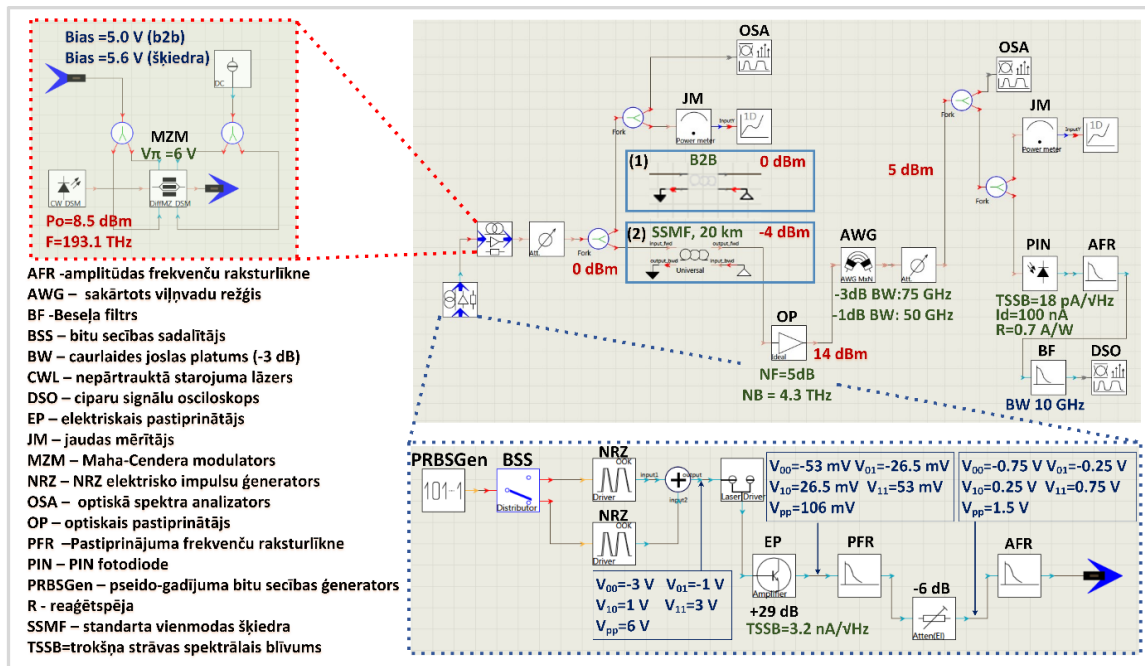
Bias =5.0 V (b2b)
Bias =5.6 V (šķiedra)
DC
MZM
Vπ =6 V
CW DSM
DiffMZ DSM
Po=8.5 dBm
F=193.1 THz

AFR -amplitūdas frekvenču raksturlīkne
AWG – sakārtots viļņvadu režģis
BF -Beseļa filtrs
BSS – bitu secības sadalītājs
BW – caurlaides joslas platums (-3 dB)
CWL – nepārtrauktā starojuma lāzers
DSO – ciparu signālu osciloskops
EP – elektriskais pastiprinātājs
JM – jaudas mērītājs
MZM – Maha-Cendera modulators
NRZ – NRZ elektrisko impulsu ģenerators
OSA – optiskā spektra analizators
OP – optiskais pastiprinātājs
PFR –Pastiprinājuma frekvenču raksturlīkne
PIN – PIN fotodiode
PRBSGen – pseido-gadījuma bitu secības ģenerators
R - reaģētspēja
SSMF – standarta vienmodas šķiedra
TSSB=trokšņa strāvas spektrālais blīvums

OSA
JM
Power meter
Fork
Att
0 dBm
(1) B2B 0 dBm
(2) SSMF, 20 km -4 dBm
Universal
OP
Ideal
14 dBm
NF=5dB
NB = 4.3 THz
AWG
AWG MxN
Att
-3dB BW:75 GHz
-1dB BW: 50 GHz
5 dBm
OSA
JM
Power meter
Fork
PIN
AFR
TSSB=18 pA/√Hz
Id=100 nA
R=0.7 A/W
BF
DSO
BW 10 GHz

PRBSGen
101-1
BSS
Distributor
NRZ
OOK
Driver
NRZ
OOK
Driver
input1
input2
output
Laser Driver
$V_{00}$=-53 mV $V_{01}$=-26.5 mV
$V_{10}$=26.5 mV $V_{11}$=53 mV
$V_{pp}$=106 mV
$V_{00}$=-0.75 V $V_{01}$=-0.25 V
$V_{10}$=0.25 V $V_{11}$=0.75 V
$V_{pp}$=1.5 V
EP
Amplifier
PFR
-6 dB
Atten(El)
AFR
$V_{00}$=-3 V $V_{01}$=-1 V
$V_{10}$=1 V $V_{11}$=3 V
$V_{pp}$=6 V
+29 dB
TSSB=3.2 nA/√Hz